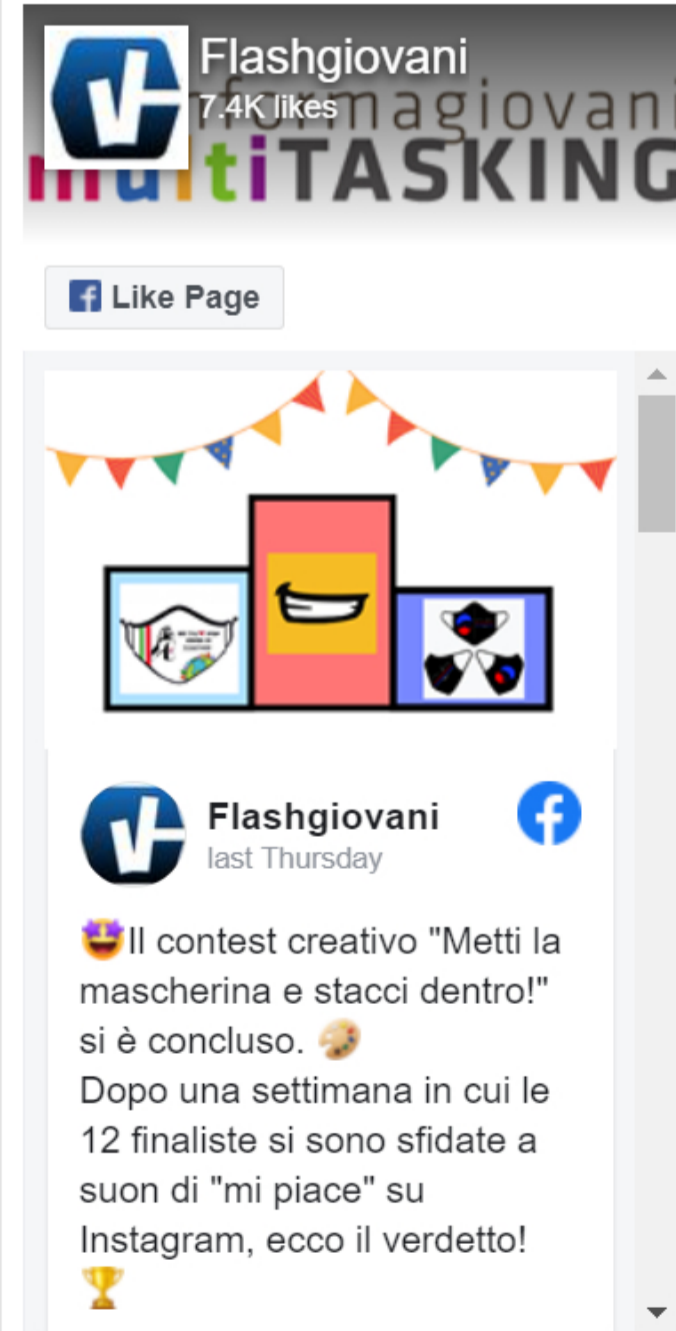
Flashgiovani
7.4K likes
informagiovani
multiTASKING

Like Page

Flashgiovani
last Thursday

🤩Il contest creativo "Metti la mascherina e stacci dentro!" si è concluso. 🎨
Dopo una settimana in cui le 12 finaliste si sono sfidate a suon di "mi piace" su Instagram, ecco il verdetto!
🏆